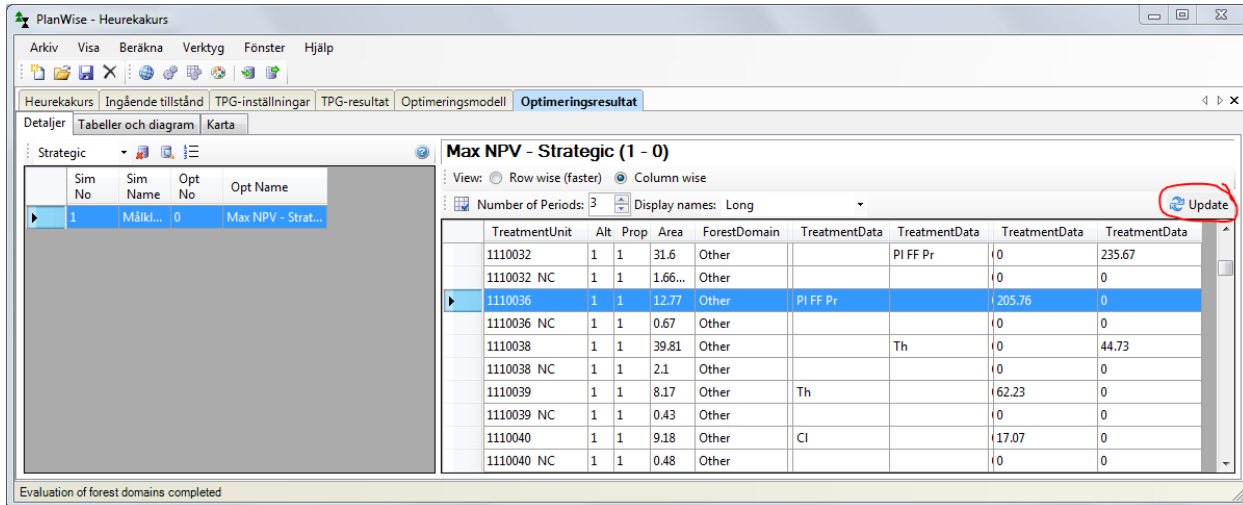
PlanWise - Heurekakurs

Arkiv Visa Beräkna Verktyg Fönster Hjälp

Heurekakurs | Ingående tillstånd | TPG-inställningar | TPG-resultat | Optimeringsmodell | Optimeringsresultat

Detaljer | Tabeller och diagram | Karta

Strategic

| Sim No | Sim Name | Opt No | Opt Name |
|---|---|---|---|
| 1 | Målkl... | 0 | Max NPV - Strat... |

Max NPV - Strategic (1 - 0)

View: Row wise (faster) Column wise

Number of Periods: 3 Display names: Long

Update

| TreatmentUnit | Alt | Prop | Area | ForestDomain | TreatmentData | TreatmentData | TreatmentData | TreatmentData |
|---|---|---|---|---|---|---|---|---|
| 1110032 | 1 | 1 | 31.6 | Other | | Pl FF Pr | 0 | 235.67 |
| 1110032 NC | 1 | 1 | 1.66... | Other | | | 0 | 0 |
| 1110036 | 1 | 1 | 12.77 | Other | Pl FF Pr | | 205.76 | 0 |
| 1110036 NC | 1 | 1 | 0.67 | Other | | | 0 | 0 |
| 1110038 | 1 | 1 | 39.81 | Other | | Th | 0 | 44.73 |
| 1110038 NC | 1 | 1 | 2.1 | Other | | | 0 | 0 |
| 1110039 | 1 | 1 | 8.17 | Other | Th | | 62.23 | 0 |
| 1110039 NC | 1 | 1 | 0.43 | Other | | | 0 | 0 |
| 1110040 | 1 | 1 | 9.18 | Other | Cl | | 17.07 | 0 |
| 1110040 NC | 1 | 1 | 0.48 | Other | | | 0 | 0 |

Evaluation of forest domains completed